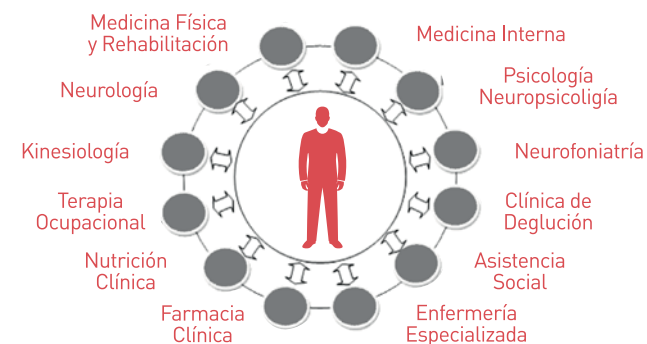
Medicina Física y Rehabilitación

Medicina Interna

Neurología

Psicología Neuropsicoligía

Kinesiología

Neurofoniatría

Terapia Ocupacional

Clínica de Deglución

Nutrición Clínica

Asistencia Social

Farmacia Clínica

Enfermería Especializada